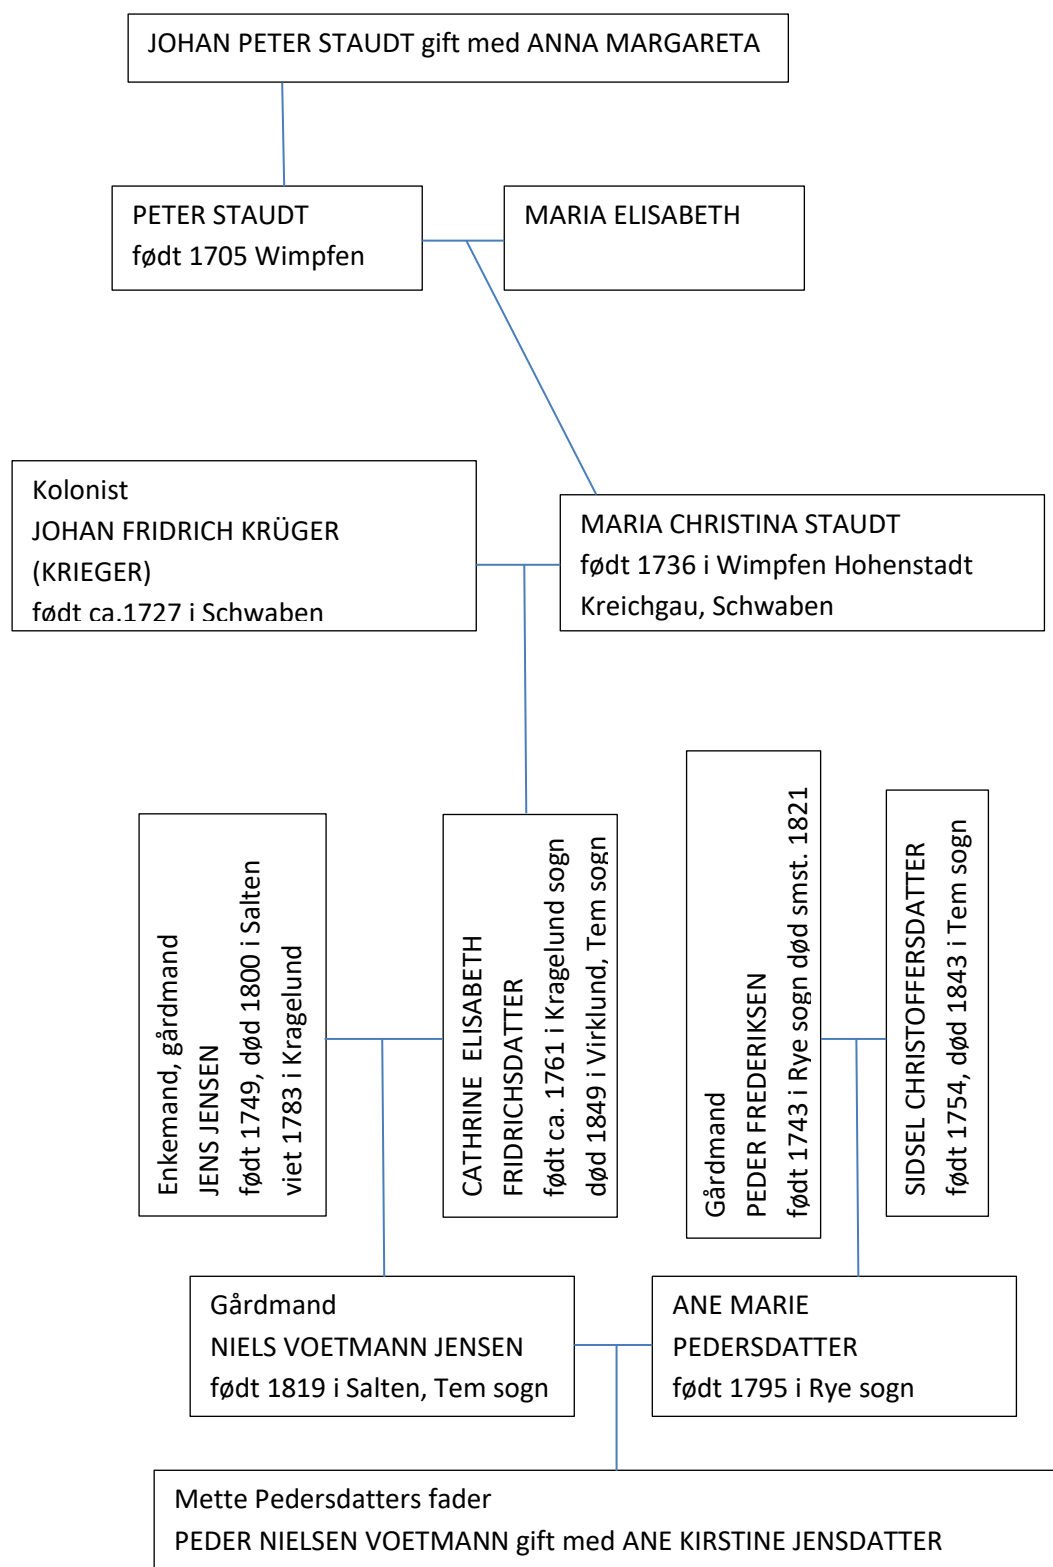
JOHAN PETER STAUDT gift med ANNA MARGARETA

PETER STAUDT
født 1705 Wimpfen

MARIA ELISABETH

Kolonist
JOHAN FRIDRICH KRÜGER (KRIEGER)
født ca.1727 i Schwaben

MARIA CHRISTINA STAUDT
født 1736 i Wimpfen Hohenstadt Kreichgau, Schwaben

Enkemand, gårdmand
JENS JENSEN
født 1749, død 1800 i Salten
viet 1783 i Kragelund

CATHRINE ELISABETH FRIDRICHSDATTER
født ca. 1761 i Kragelund sogn
død 1849 i Virklund, Tem sogn

Gårdmand
PEDER FREDERIKSEN
født 1743 i Rye sogn død smst. 1821

SIDSEL CHRISTOFFERSDATTER
født 1754, død 1843 i Tem sogn

Gårdmand
NIELS VOETMANN JENSEN
født 1819 i Salten, Tem sogn

ANE MARIE PEDERSDATTER
født 1795 i Rye sogn

Mette Pedersdatters fader
PEDER NIELSEN VOETMANN gift med ANE KIRSTINE JENSDATTER